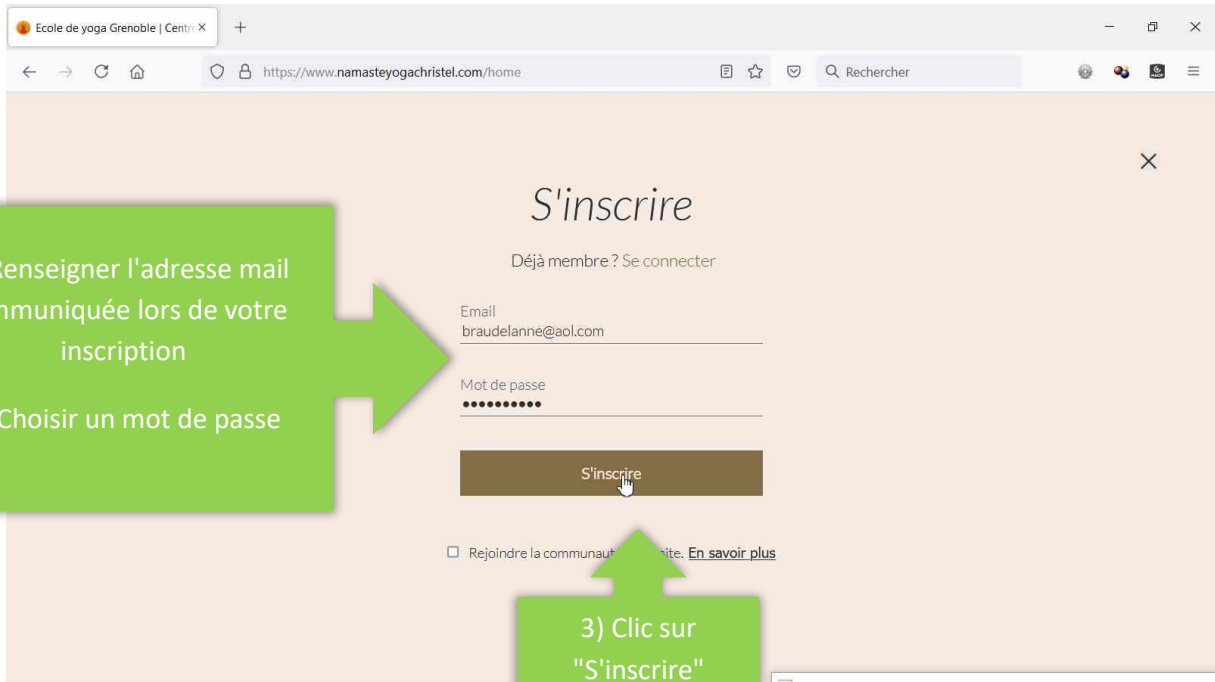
Ecole de yoga Grenoble | Centr ×

https://www.namasteyogachristel.com/home

Rechercher

S'inscrire

Déjà membre ? Se connecter

Renseigner l'adresse mail mmuniquée lors de votre inscription

Choisir un mot de passe

Email
braudelanne@aol.com

Mot de passe
••••••••••

S'inscrire

Rejoindre la communaut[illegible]site. En savoir plus

3) Clic sur "S'inscrire"